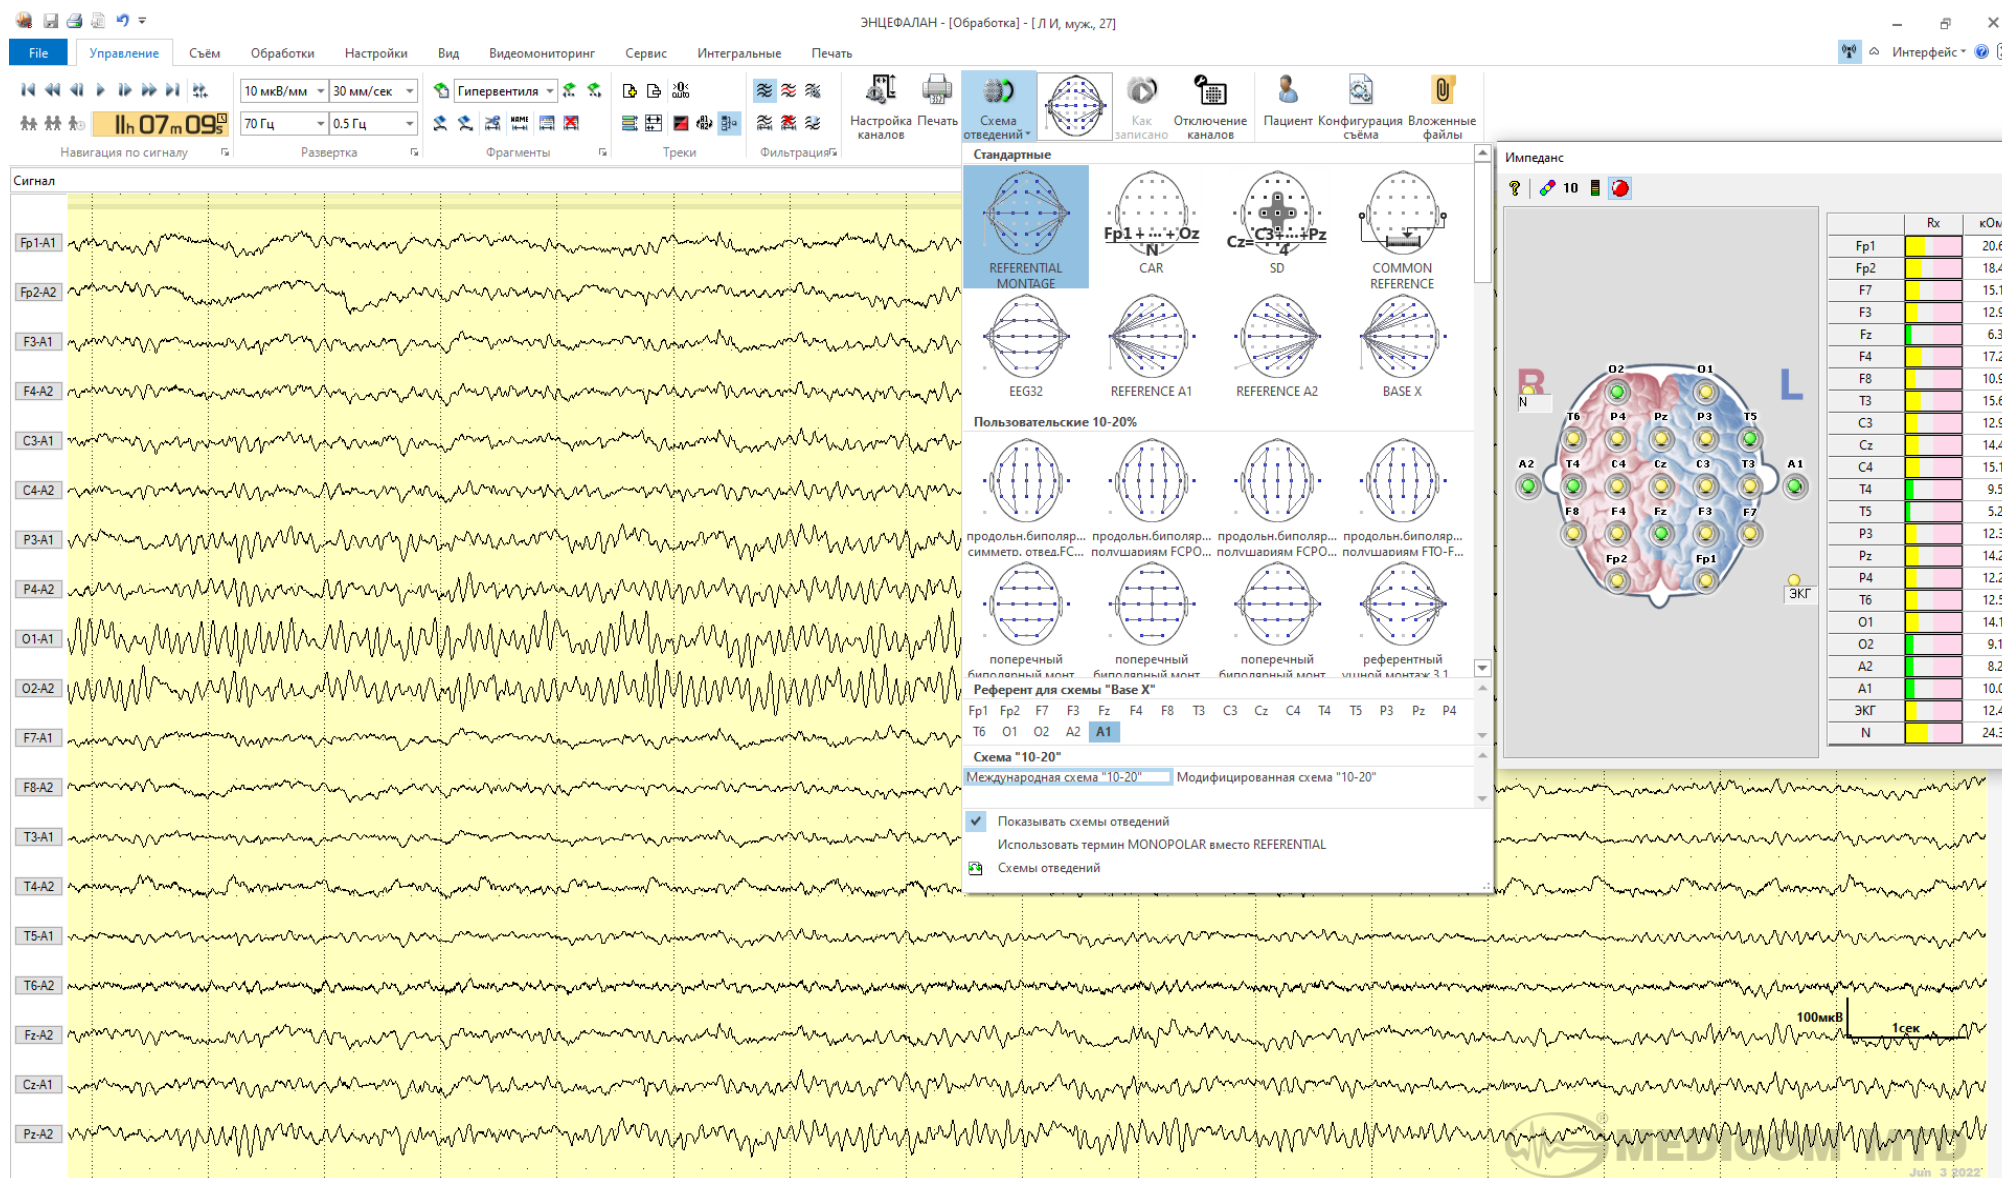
ЭНЦЕФАЛАН - [Обработка] - [Л И, муж., 27]

File Управление Съём Обработки Настройки Вид Видеомониторинг Сервис Интегральные Печать

Интерфейс

1h 07m 09s

10 мкВ/мм 30 мм/сек Гипервентиля
70 Гц 0.5 Гц

Навигация по сигналу Развертка Фрагменты Треки Фильтрация

Настройка каналов Печать Схема отведений Как записано Отключение каналов Пациент Конфигурация съёма Вложенные файлы

Сигнал

Fp1-A1
Fp2-A2
F3-A1
F4-A2
C3-A1
C4-A2
P3-A1
P4-A2
O1-A1
O2-A2
F7-A1
F8-A2
T3-A1
T4-A2
T5-A1
T6-A2
Fz-A2
Cz-A1
Pz-A2

Стандартные

REFERENTIAL MONTAGE
Fp1+...+Oz N CAR
Cz=C3+...+Pz 4 SD
COMMON REFERENCE
EEG32
REFERENCE A1
REFERENCE A2
BASE X

Пользовательские 10-20%

продольн.биполяр... симметр. отвед.FC...
продольн.биполяр... полушариям FCPO...
продольн.биполяр... полушариям FCPO...
продольн.биполяр... полушариям FTO-F...
поперечный биполярный монт
поперечный биполярный монт
поперечный биполярный монт
референтный ушной монтаж 3.1

Референт для схемы "Base X"

Fp1 Fp2 F7 F3 Fz F4 F8 T3 C3 Cz C4 T4 T5 P3 Pz P4
T6 O1 O2 A2 A1

Схема "10-20"

Международная схема "10-20" Модифицированная схема "10-20"

Показывать схемы отведений
Использовать термин MONOPOLAR вместо REFERENTIAL
Схемы отведений

Импеданс

10

R N L
O2 O1
T6 P4 Pz P3 T5
A2 T4 C4 Cz C3 T3 A1
F8 F4 Fz F3 F7
Fp2 Fp1
ЭКГ

| | Rx | кОм |
|---|---|---|
| Fp1 | | 20.6 |
| Fp2 | | 18.4 |
| F7 | | 15.1 |
| F3 | | 12.9 |
| Fz | | 6.3 |
| F4 | | 17.2 |
| F8 | | 10.9 |
| T3 | | 15.6 |
| C3 | | 12.9 |
| Cz | | 14.4 |
| C4 | | 15.1 |
| T4 | | 9.5 |
| T5 | | 5.2 |
| P3 | | 12.3 |
| Pz | | 14.2 |
| P4 | | 12.2 |
| T6 | | 12.5 |
| O1 | | 14.1 |
| O2 | | 9.1 |
| A2 | | 8.2 |
| A1 | | 10.0 |
| ЭКГ | | 12.4 |
| N | | 24.3 |

100мкВ
1сек

MEDICOM MTD
Jun 3 2022